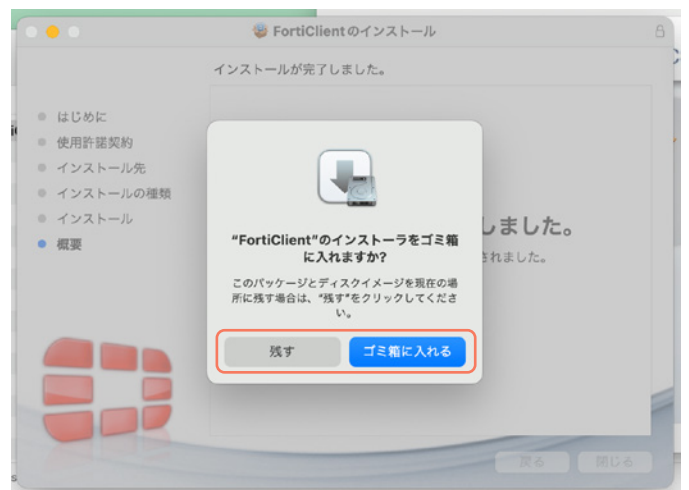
FortiClient のインストール

インストールが完了しました。

はじめに
使用許諾契約
インストール先
インストールの種類
インストール
概要

しました。
されました。

“FortiClient”のインストーラをゴミ箱に入れますか?

このパッケージとディスクイメージを現在の場所に残す場合は、“残す”をクリックしてください。

残す
ゴミ箱に入れる

戻る
閉じる